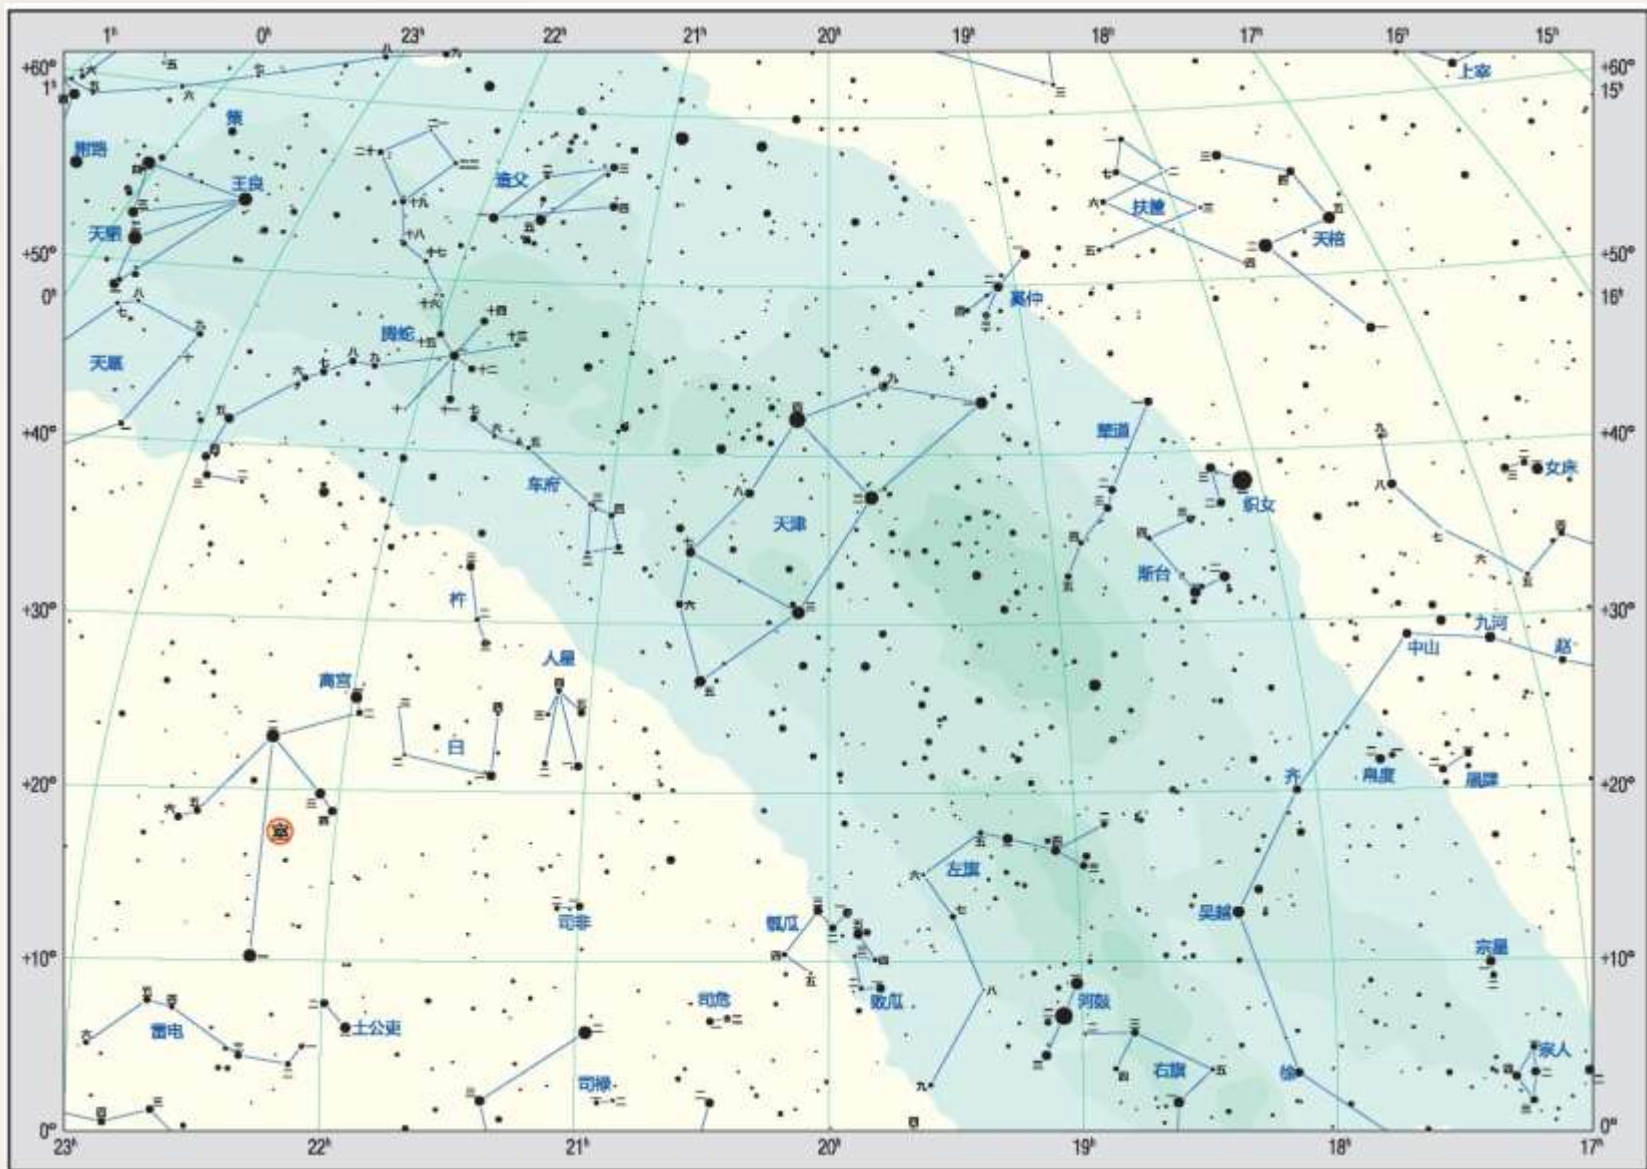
$1^h$ $0^h$ $23^h$ $22^h$ $21^h$ $20^h$ $19^h$ $18^h$ $17^h$ $16^h$ $15^h$

$+60°$ $1^h$ $+60°$ $15^h$

上宰

螣蛇

阁道

王良

造父

天钩

扶筐

天棓

天厩

$+50°$ $0^h$ $+50°$ $16^h$

奚仲

天厩

$+40°$ $+40°$

辇道

女床

车府

织女

天津

斯台

杵

$+30°$ $+30°$

九河

中山

人星

离宫

赵

臼

齐

周鼎

帛度

屠肆

$+20°$ $+20°$

左旗

吴越

瓠瓜

司非

$+10°$ $+10°$

宗星

败瓜

司危

河鼓

雷电

土公吏

家人

司禄

右旗

徐

$0°$ $0°$

$23^h$ $22^h$ $21^h$ $20^h$ $19^h$ $18^h$ $17^h$